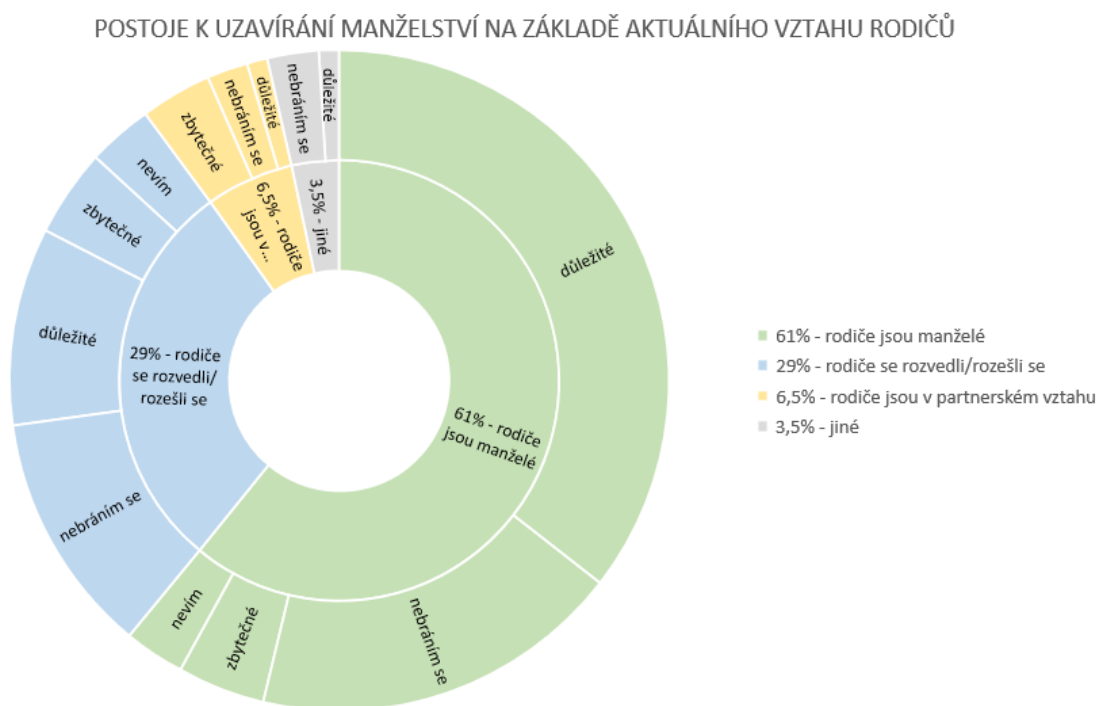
POSTOJE K UZAVÍRÁNÍ MANŽELSTVÍ NA ZÁKLADĚ AKTUÁLNÍHO VZTAHU RODIČŮ

důležité
nebráním se
zbytečné
nevím
61% - rodiče jsou manželé

důležité
nebráním se
zbytečné
nevím
29% - rodiče se rozvedli/rozešli se

zbytečné
nebráním se
důležité
6,5% - rodiče jsou v...

nebráním se
důležité
3,5% - jiné

61% - rodiče jsou manželé
29% - rodiče se rozvedli/rozešli se
6,5% - rodiče jsou v partnerském vztahu
3,5% - jiné